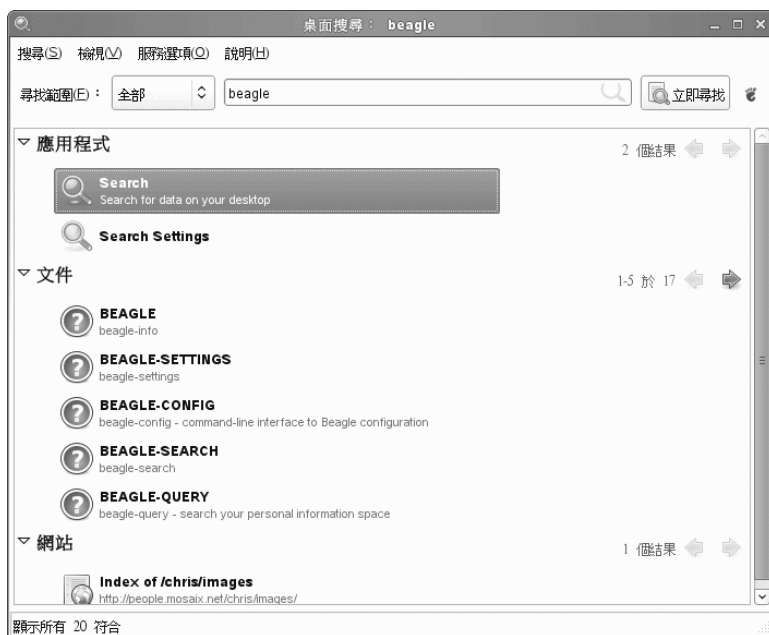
桌面搜尋： beagle

搜尋(S) 檢視(V) 服務選項(O) 說明(H)

尋找範圍(E)： 全部 beagle 立即尋找

▽ 應用程式 2 個結果

Search
Search for data on your desktop

Search Settings

▽ 文件 1-5 於 17

BEAGLE
beagle-info

BEAGLE-SETTINGS
beagle-settings

BEAGLE-CONFIG
beagle-config - command-line interface to Beagle configuration

BEAGLE-SEARCH
beagle-search

BEAGLE-QUERY
beagle-query - search your personal information space

▽ 網站 1 個結果

Index of /chris/images
http://people.mosaix.net/chris/images/

顯示所有 20 符合